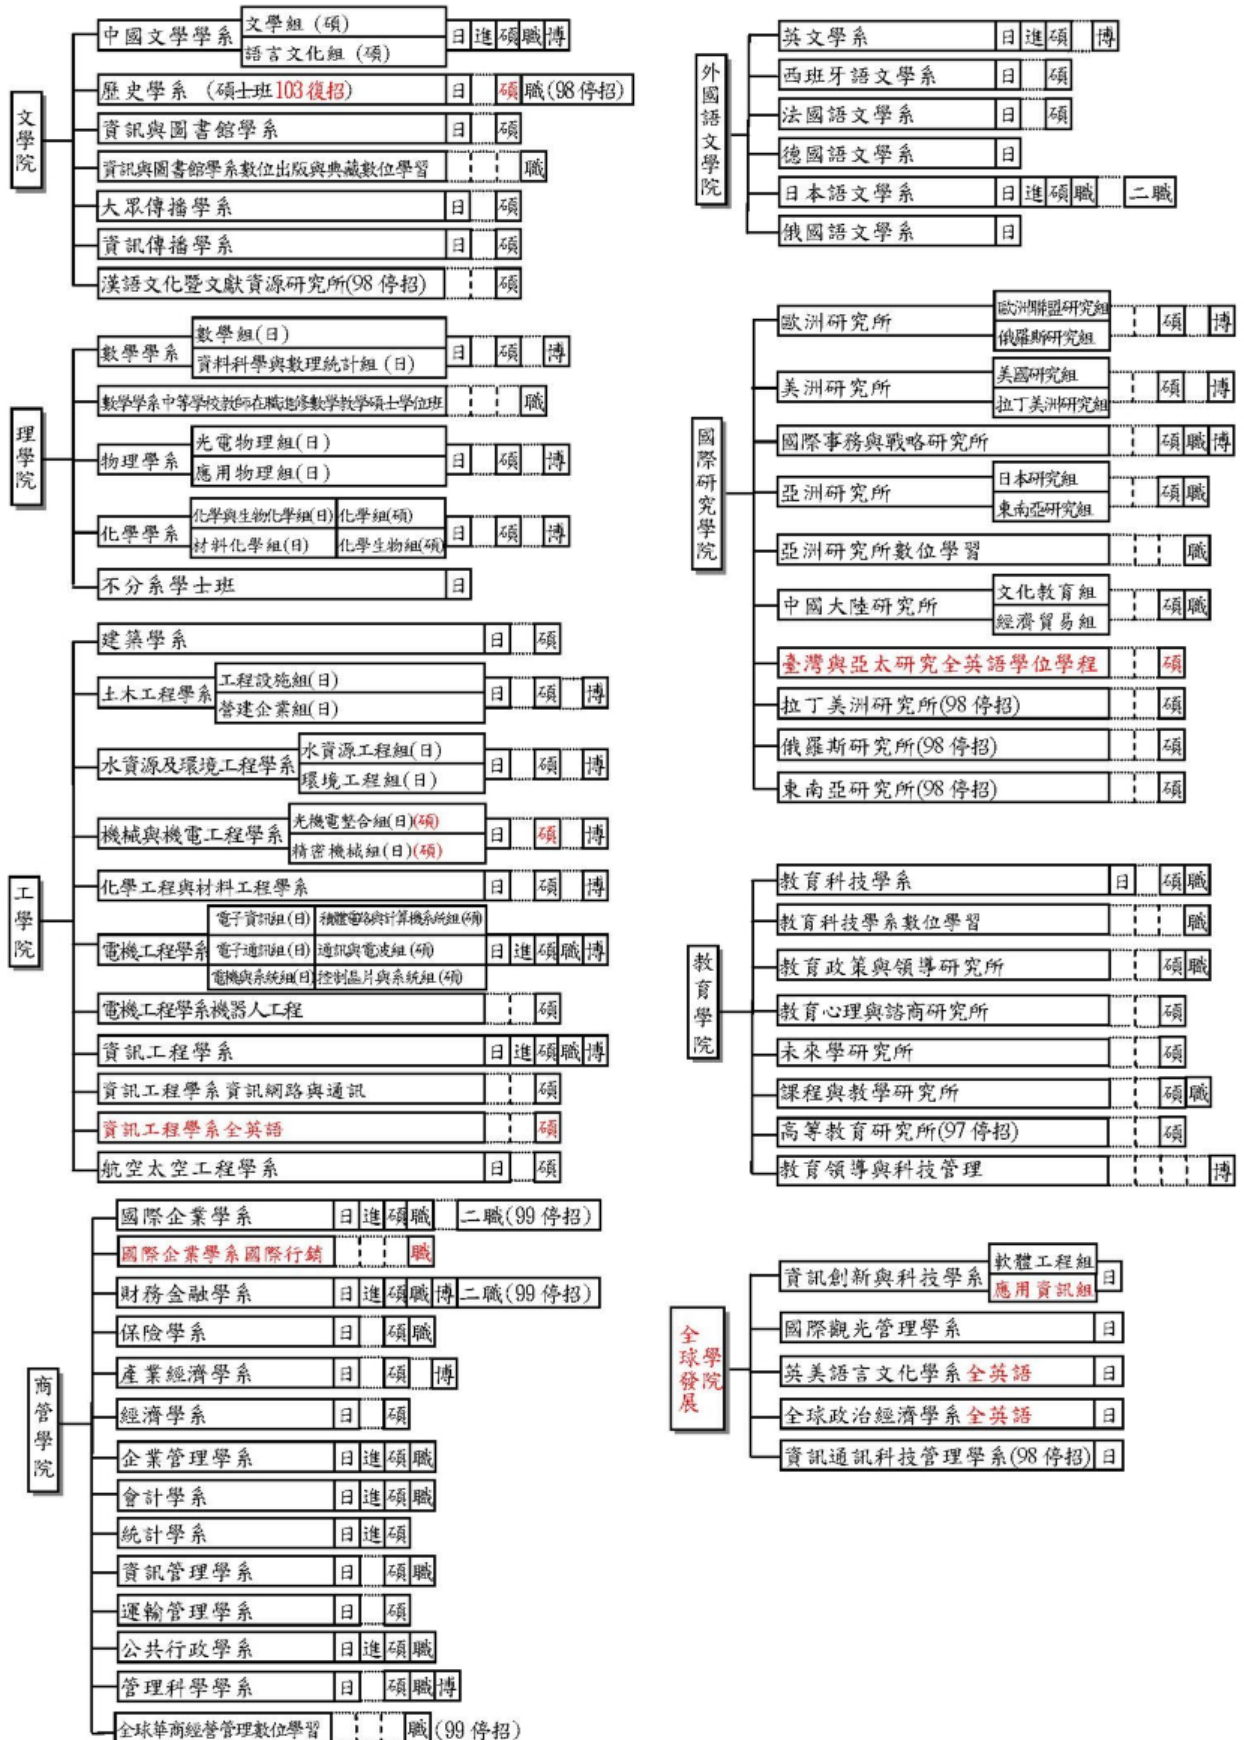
文學院
中國文學學系 文學組（碩） 語言文化組（碩） 日 進 碩 職 博
歷史學系（碩士班103復招） 日 碩 職（98停招）
資訊與圖書館學系 日 碩
資訊與圖書館學系數位出版與典藏數位學習 職
大眾傳播學系 日 碩
資訊傳播學系 日 碩
漢語文化暨文獻資源研究所(98停招) 碩

理學院
數學學系 數學組(日) 資料科學與數理統計組(日) 日 碩 博
數學學系中等學校教師在職進修數學教學碩士學位班 職
物理學系 光電物理組(日) 應用物理組(日) 日 碩 博
化學學系 化學與生物化學組(日) 材料化學組(日) 化學組(碩) 化學生物組(碩) 日 碩 博
不分系學士班 日

工學院
建築學系 日 碩
土木工程學系 工程設施組(日) 營建企業組(日) 日 碩 博
水資源及環境工程學系 水資源工程組(日) 環境工程組(日) 日 碩 博
機械與機電工程學系 光機電整合組(日)(碩) 精密機械組(日)(碩) 日 碩 博
化學工程與材料工程學系 日 碩 博
電機工程學系 電子資訊組(日) 電子通訊組(日) 電機與系統組(日) 積體電路與計算機系統組(碩) 通訊與電波組(碩) 控制晶片與系統組(碩) 日 進 碩 職 博
電機工程學系機器人工程 碩
資訊工程學系 日 進 碩 職 博
資訊工程學系資訊網路與通訊 碩
資訊工程學系全英語 碩
航空太空工程學系 日 碩

商管學院
國際企業學系 日 進 碩 職 二職(99停招)
國際企業學系國際行銷 職
財務金融學系 日 進 碩 職 博 二職(99停招)
保險學系 日 碩 職
產業經濟學系 日 碩 博
經濟學系 日 碩
企業管理學系 日 進 碩 職
會計學系 日 進 碩 職
統計學系 日 進 碩
資訊管理學系 日 碩 職
運輸管理學系 日 碩
公共行政學系 日 進 碩 職
管理科學學系 日 碩 職 博
全球華商經營管理數位學習 職(99停招)

外國語文學院
英文學系 日 進 碩 博
西班牙語文學系 日 碩
法國語文學系 日 碩
德國語文學系 日
日本語文學系 日 進 碩 職 二職
俄國語文學系 日

國際研究學院
歐洲研究所 歐洲聯盟研究組 俄羅斯研究組 碩 博
美洲研究所 美國研究組 拉丁美洲研究組 碩 博
國際事務與戰略研究所 碩 職 博
亞洲研究所 日本研究組 東南亞研究組 碩 職
亞洲研究所數位學習 職
中國大陸研究所 文化教育組 經濟貿易組 碩 職
臺灣與亞太研究全英語學位學程 碩
拉丁美洲研究所(98停招) 碩
俄羅斯研究所(98停招) 碩
東南亞研究所(98停招) 碩

教育學院
教育科技學系 日 碩 職
教育科技學系數位學習 職
教育政策與領導研究所 碩 職
教育心理與諮商研究所 碩
未來學研究所 碩
課程與教學研究所 碩 職
高等教育研究所(97停招) 碩
教育領導與科技管理 博

全球發展學院
資訊創新與科技學系 軟體工程組 應用資訊組 日
國際觀光管理學系 日
英美語言文化學系全英語 日
全球政治經濟學系全英語 日
資訊通訊科技管理學系(98停招) 日